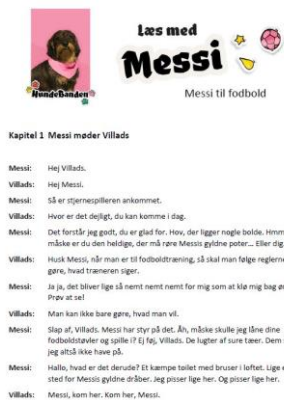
HundeBanden

Læs med Messi

Messi til fodbold

Kapitel 1 Messi møder Villads

Messi: Hej Villads.

Villads: Hej Messi.

Messi: Så er stjernespilleren ankommet.

Villads: Hvor er det dejligt, du kan komme i dag.

Messi: Det forstår jeg godt, du er glad for. Hov, der ligger nogle bolde. Hmm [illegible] måske er du den heldige, der må røre Messis gyldne poter... Eller dig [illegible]

Villads: Husk Messi, når man er til fodboldtræning, så skal man følge reglerne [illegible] gøre, hvad træneren siger.

Messi: Ja ja, det bliver lige så nemt nemt nemt for mig som at klø mig bag ø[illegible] Prøv at se!

Villads: Man kan ikke bare gøre, hvad man vil.

Messi: Slap af, Villads. Messi har styr på det. Åh, måske skulle jeg låne dine fodboldstøvler og spille i? Ej føj, Villads. De lugter af sure tæer. Dem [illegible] jeg altså ikke have på.

Messi: Hallo, hvad er det derude? Et kæmpe toilet med bruser i loftet. Lige e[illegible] sted for Messis gyldne dråber. Jeg pisser lige her. Og pisser lige her.

Villads: Messi, kom her. Kom her, Messi.